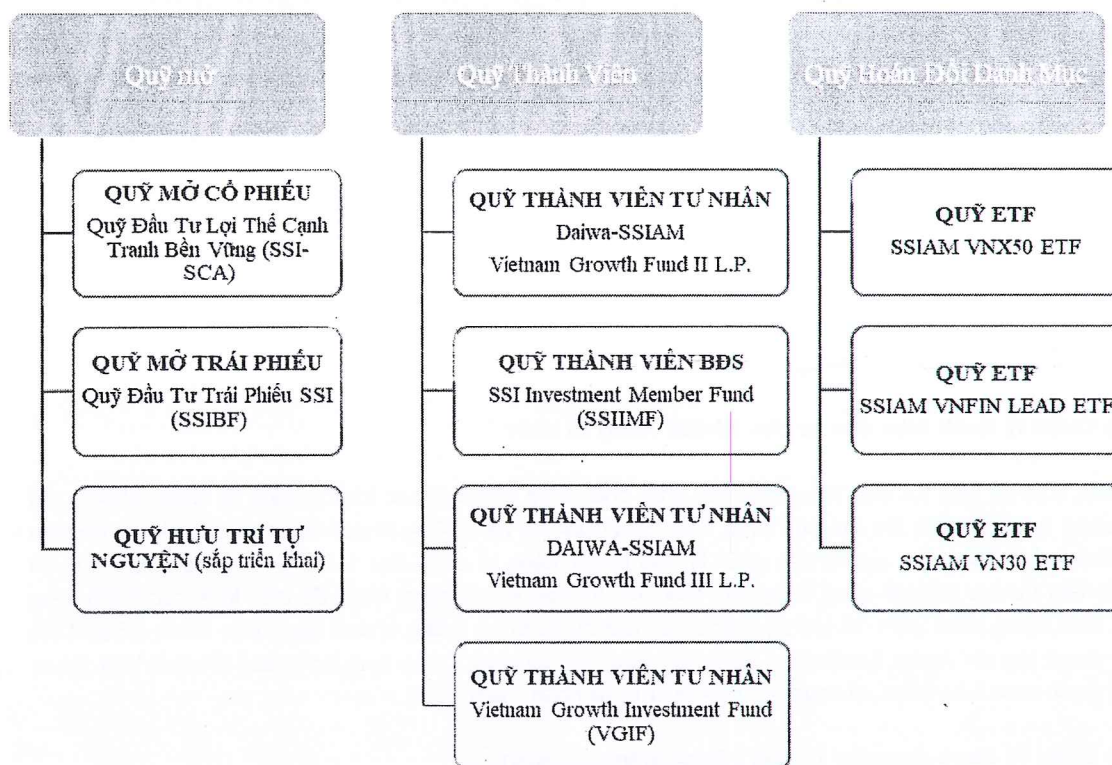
Quỹ mở

QUỸ MỞ CỔ PHIẾU
Quỹ Đầu Tư Lợi Thế Cạnh Tranh Bền Vững (SSI-SCA)

QUỸ MỞ TRÁI PHIẾU
Quỹ Đầu Tư Trái Phiếu SSI (SSIBF)

QUỸ HƯU TRÍ TỰ NGUYỆN (sắp triển khai)

Quỹ Thành Viên

QUỸ THÀNH VIÊN TƯ NHÂN
Daiwa-SSIAM
Vietnam Growth Fund II L.P.

QUỸ THÀNH VIÊN BĐS
SSI Investment Member Fund (SSIIMF)

QUỸ THÀNH VIÊN TƯ NHÂN
DAIWA-SSIAM
Vietnam Growth Fund III L.P.

QUỸ THÀNH VIÊN TƯ NHÂN
Vietnam Growth Investment Fund (VGIF)

Quỹ Hoán Đổi Danh Mục

QUỸ ETF
SSIAM VNX50 ETF

QUỸ ETF
SSIAM VNFIN LEAD ETF

QUỸ ETF
SSIAM VN30 ETF